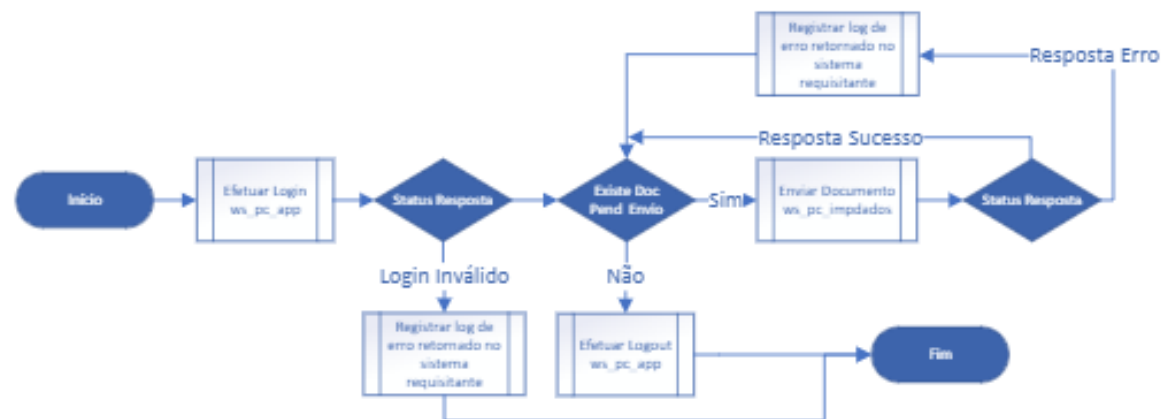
Registrar log de erro retornado no sistema requisitante

Resposta Erro

Resposta Sucesso

Inicio

Efetuar Login ws_pc_app

Status Resposta

Existe Doc Pend Envio

Sim

Enviar Documento ws_pc_impdados

Status Resposta

Login Inválido

Não

Registrar log de erro retornado no sistema requisitante

Efetuar Logout ws_pc_app

Fim